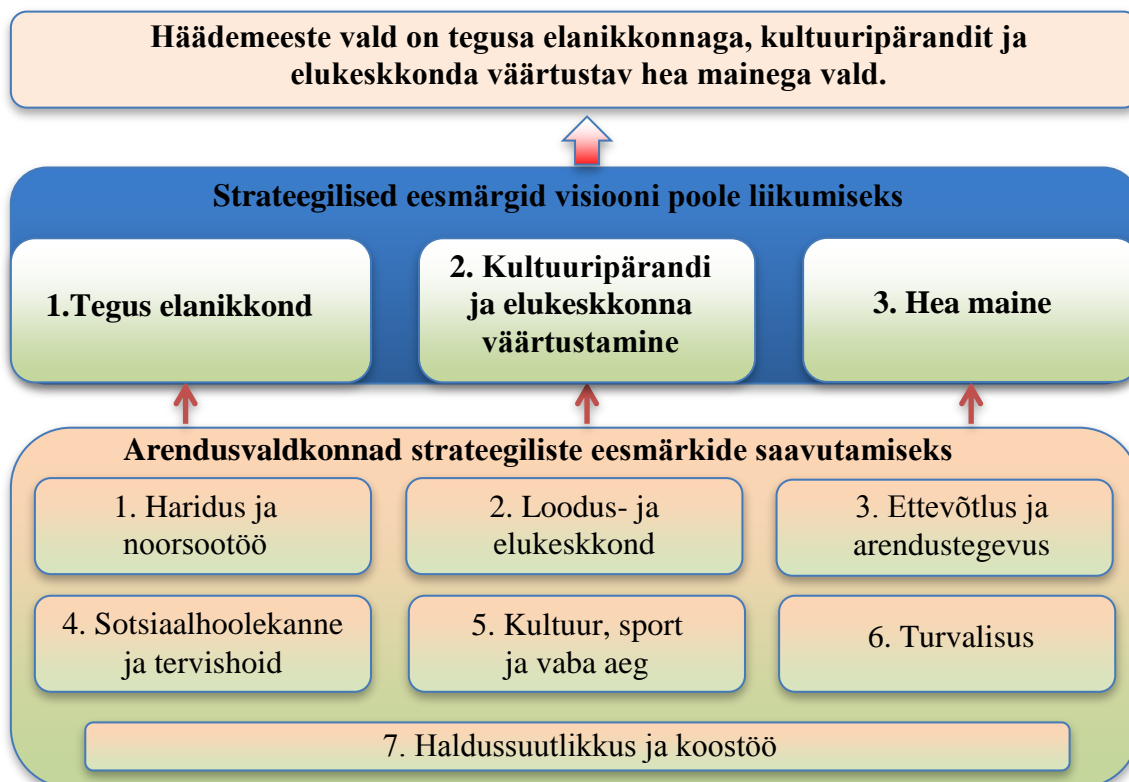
Häädemeeste vald on tegusa elanikkonnaga, kultuuripärandit ja elukeskkonda väärtustav hea mainega vald.

Strateegilised eesmärgid visiooni poole liikumiseks

1.Tegus elanikkond

2. Kultuuripärandi ja elukeskkonna väärtustamine

3. Hea maine

Arendusvaldkonnad strateegiliste eesmärkide saavutamiseks

1. Haridus ja noorsootöö

2. Loodus- ja elukeskkond

3. Ettevõtlus ja arendustegevus

4. Sotsiaalhoolekanne ja tervishoid

5. Kultuur, sport ja vaba aeg

6. Turvalisus

7. Haldussuutlikkus ja koostöö